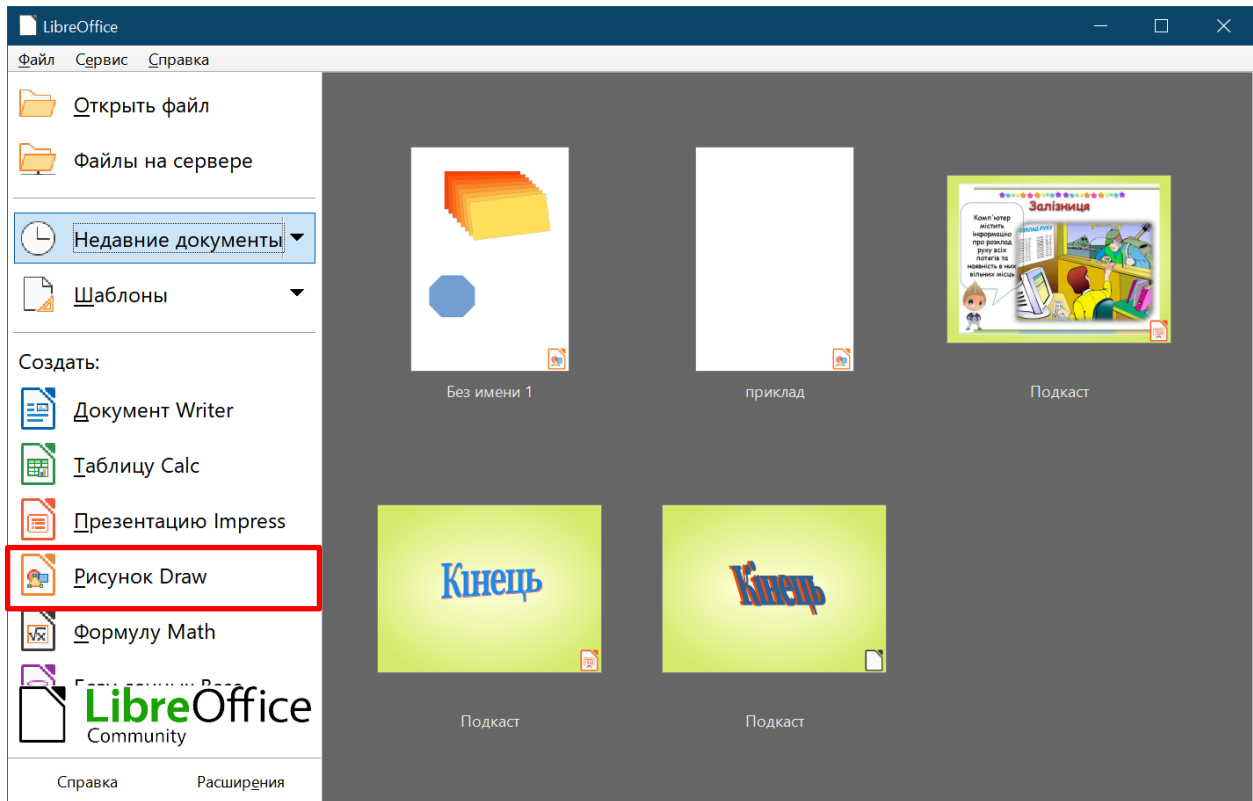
LibreOffice

Файл Сервис Справка

Открыть файл

Файлы на сервере

Недавние документы

Шаблоны

Создать:

Документ Writer

Таблицу Calc

Презентацию Impress

Рисунок Draw

Формулу Math

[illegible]

LibreOffice Community

Справка Расширения

Залізниця

Комп'ютер містить інформацію про розклад руху всіх потягів та наявність в них вільних місць

Без имени 1

приклад

Подкаст

Кінець

Кінець

Подкаст

Подкаст